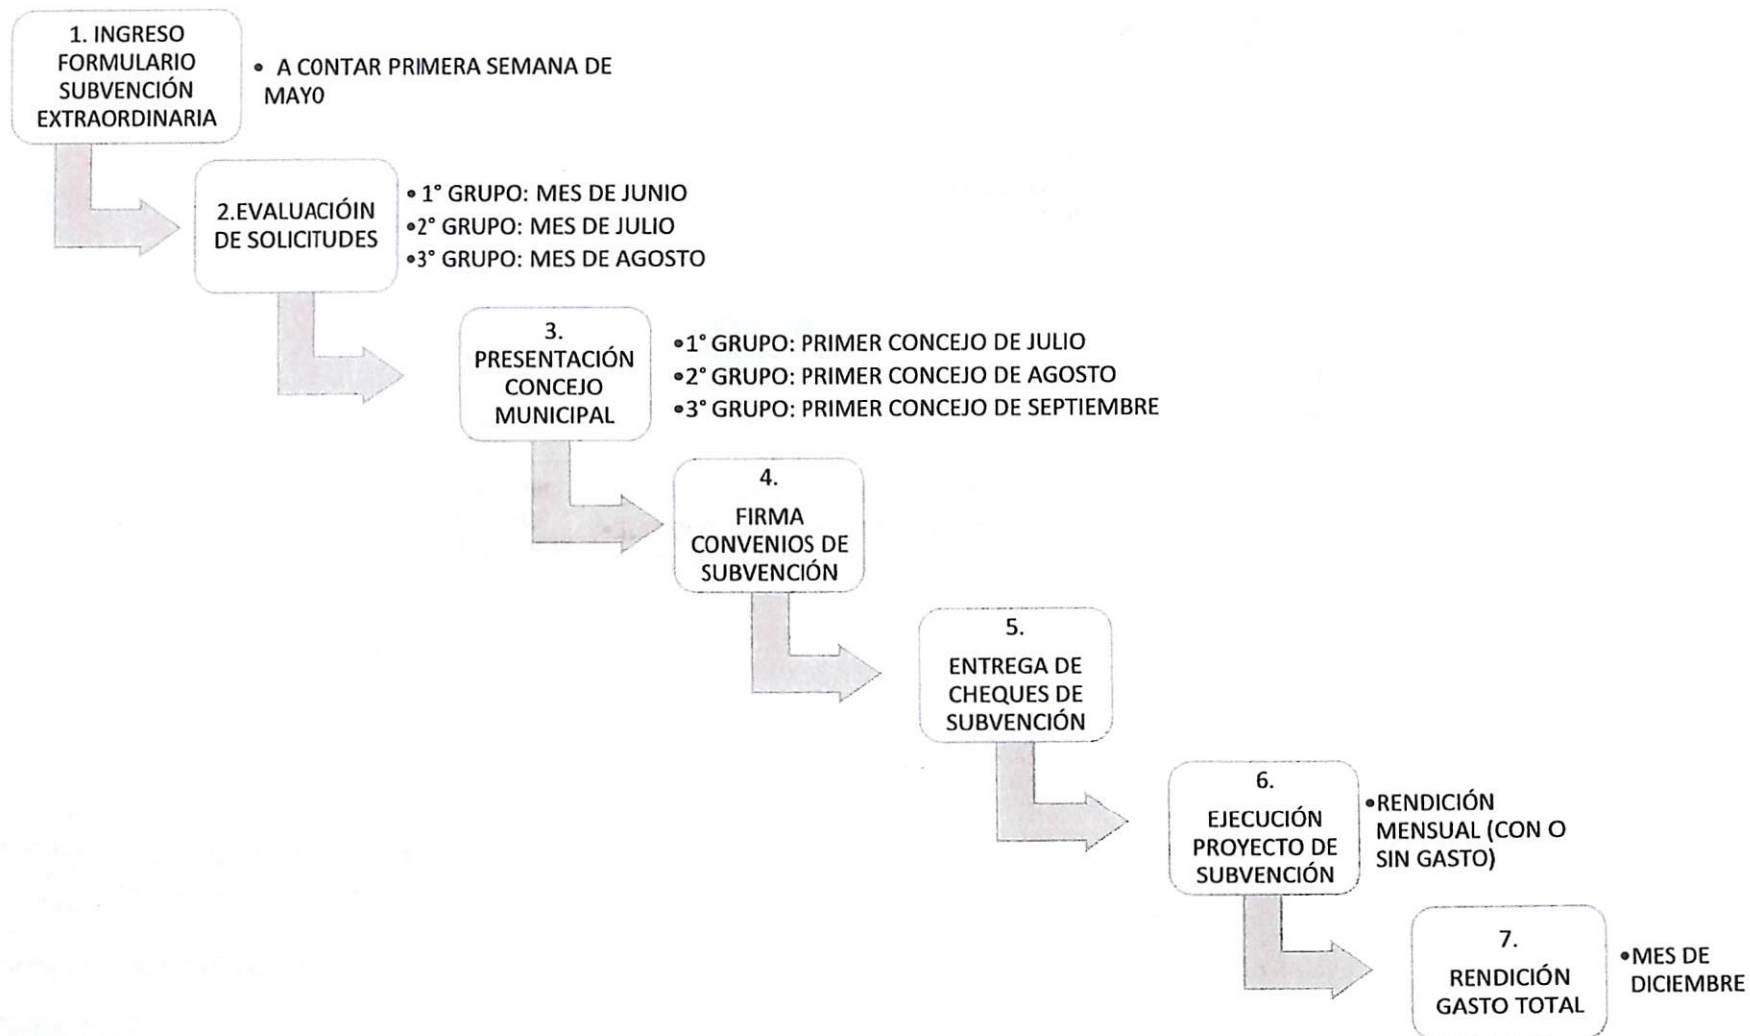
1. INGRESO FORMULARIO SUBVENCIÓN EXTRAORDINARIA

• A C0NTAR PRIMERA SEMANA DE MAY0

2.EVALUACIÓIN DE SOLICITUDES

• 1° GRUPO: MES DE JUNIO
• 2° GRUPO: MES DE JULIO
• 3° GRUPO: MES DE AGOSTO

3. PRESENTACIÓN CONCEJO MUNICIPAL

• 1° GRUPO: PRIMER CONCEJO DE JULIO
• 2° GRUPO: PRIMER CONCEJO DE AGOSTO
• 3° GRUPO: PRIMER CONCEJO DE SEPTIEMBRE

4. FIRMA CONVENIOS DE SUBVENCIÓN

5. ENTREGA DE CHEQUES DE SUBVENCIÓN

6. EJECUCIÓN PROYECTO DE SUBVENCIÓN

• RENDICIÓN MENSUAL (CON O SIN GASTO)

7. RENDICIÓN GASTO TOTAL

• MES DE DICIEMBRE